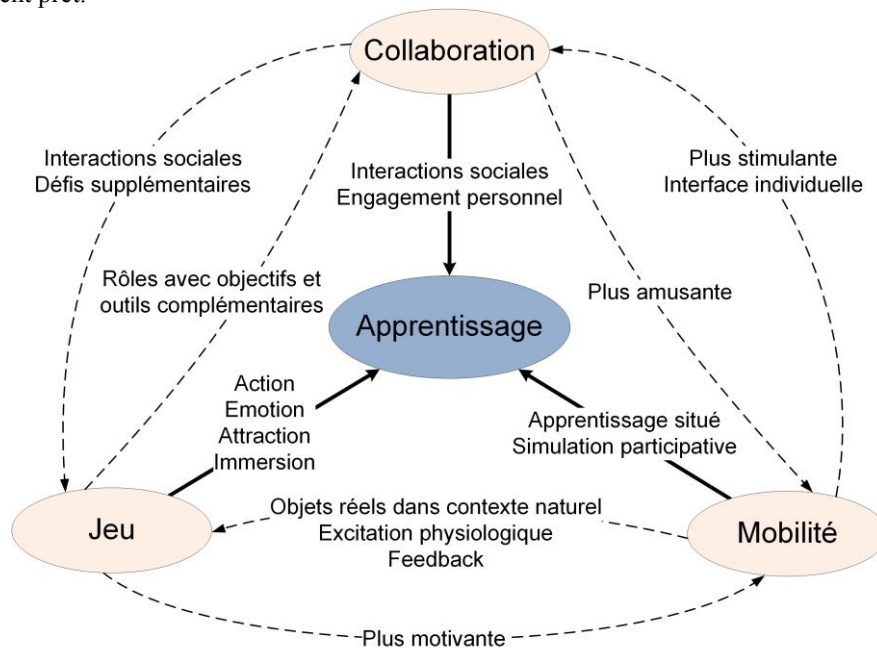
ent prêt.

Collaboration

Interactions sociales
Défis supplémentaires

Interactions sociales
Engagement personnel

Plus stimulante
Interface individuelle

Rôles avec objectifs et outils complémentaires

Plus amusante

Apprentissage

Action
Emotion
Attraction
Immersion

Apprentissage situé
Simulation participative

Jeu

Objets réels dans contexte naturel
Excitation physiologique
Feedback

Mobilité

Plus motivante